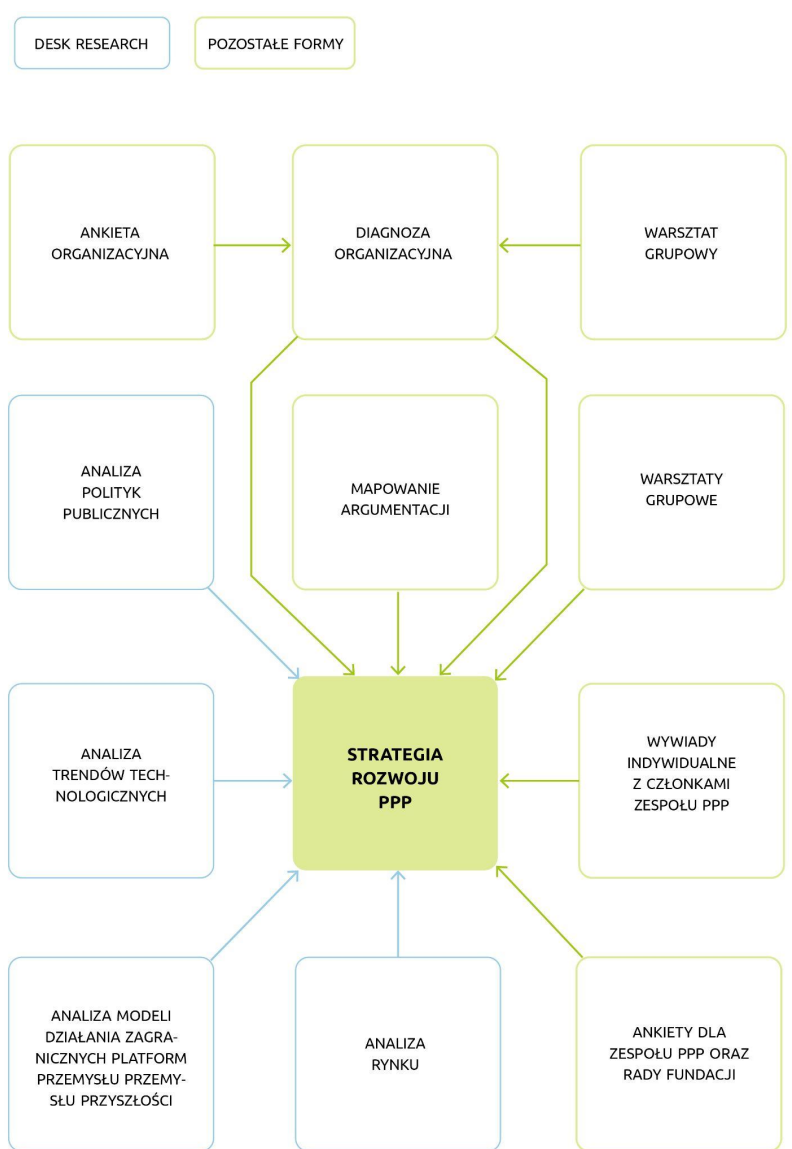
DESK RESEARCH

POZOSTAŁE FORMY

ANKIETA ORGANIZACYJNA

DIAGNOZA ORGANIZACYJNA

WARSZTAT GRUPOWY

ANALIZA POLITYK PUBLICZNYCH

MAPOWANIE ARGUMENTACJI

WARSZTATY GRUPOWE

ANALIZA TRENDÓW TECHNOLOGICZNYCH

STRATEGIA ROZWOJU PPP

WYWIADY INDYWIDUALNE Z CZŁONKAMI ZESPOŁU PPP

ANALIZA MODELI DZIAŁANIA ZAGRANICZNYCH PLATFORM PRZEMYSŁU PRZEMYSŁU PRZYSZŁOŚCI

ANALIZA RYNKU

ANKIETY DLA ZESPOŁU PPP ORAZ RADY FUNDACJI